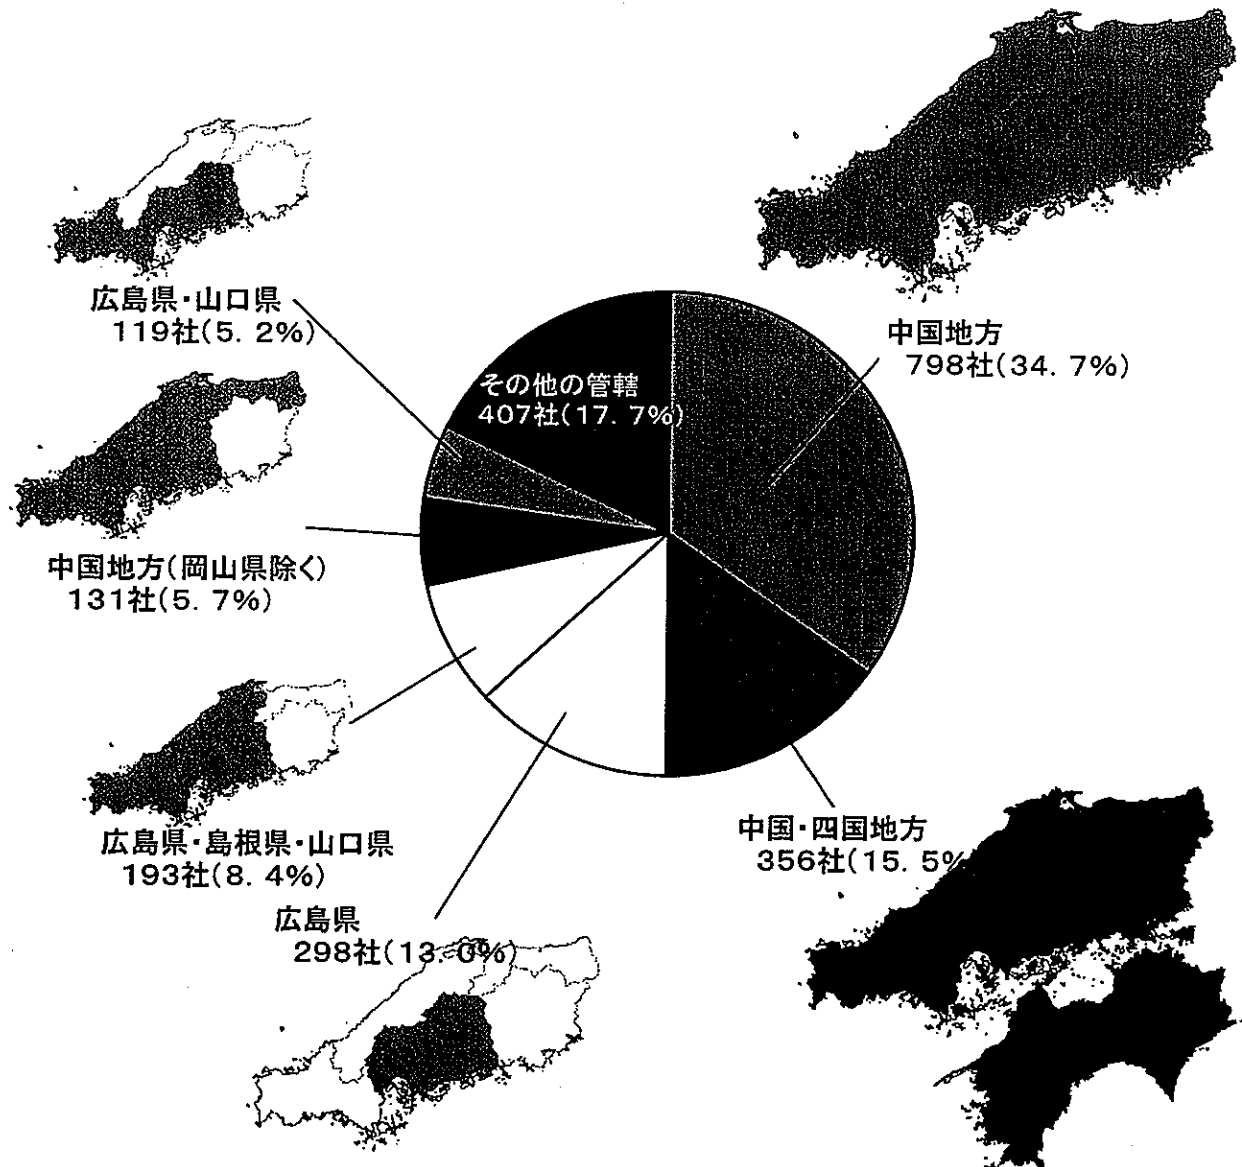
広島県・山口県
119社(5. 2%)

その他の管轄
407社(17. 7%)

中国地方
798社(34. 7%)

中国地方(岡山県除く)
131社(5. 7%)

広島県・島根県・山口県
193社(8. 4%)

広島県
298社(13. 0%)

中国・四国地方
356社(15. 5%